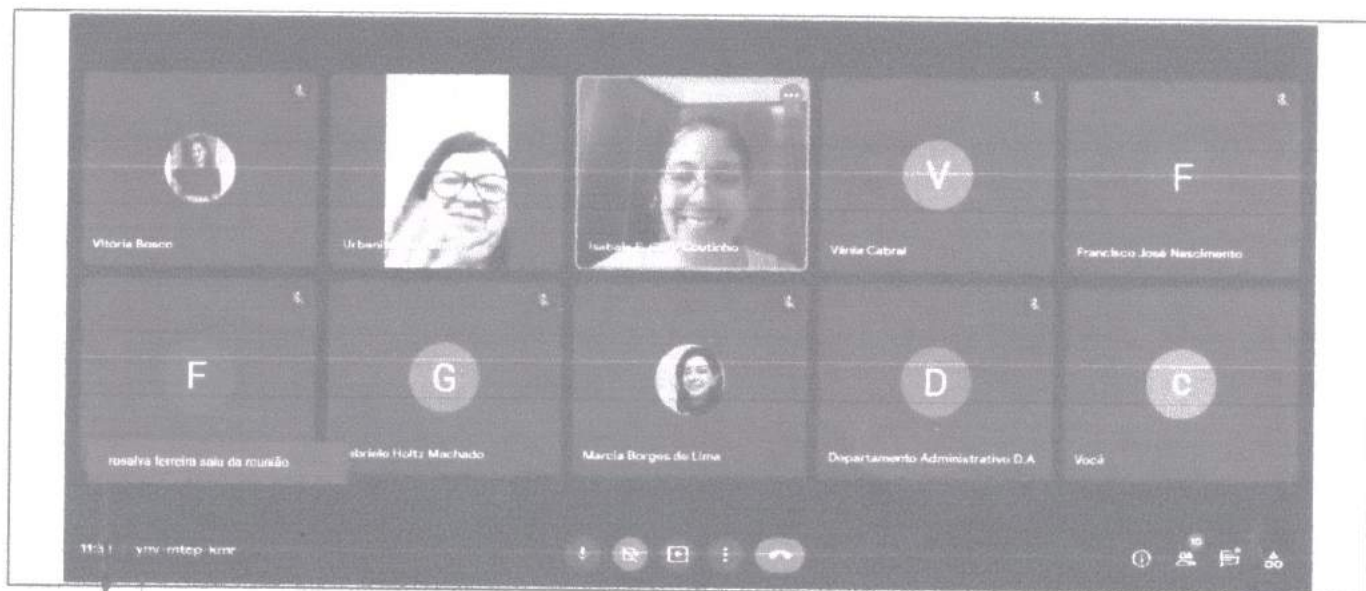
V

F

Vitória Bosco

Urbeni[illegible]

Isabela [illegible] Coutinho

Vânia Cabral

Francisco José Nascimento

F

G

D

C

rosalva ferreira saiu da reunião

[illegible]abriela Holtz Machado

Marcia Borges de Lima

Departamento Administrativo D.A

Você

11:3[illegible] | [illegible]ymv-mtep-kmr

10